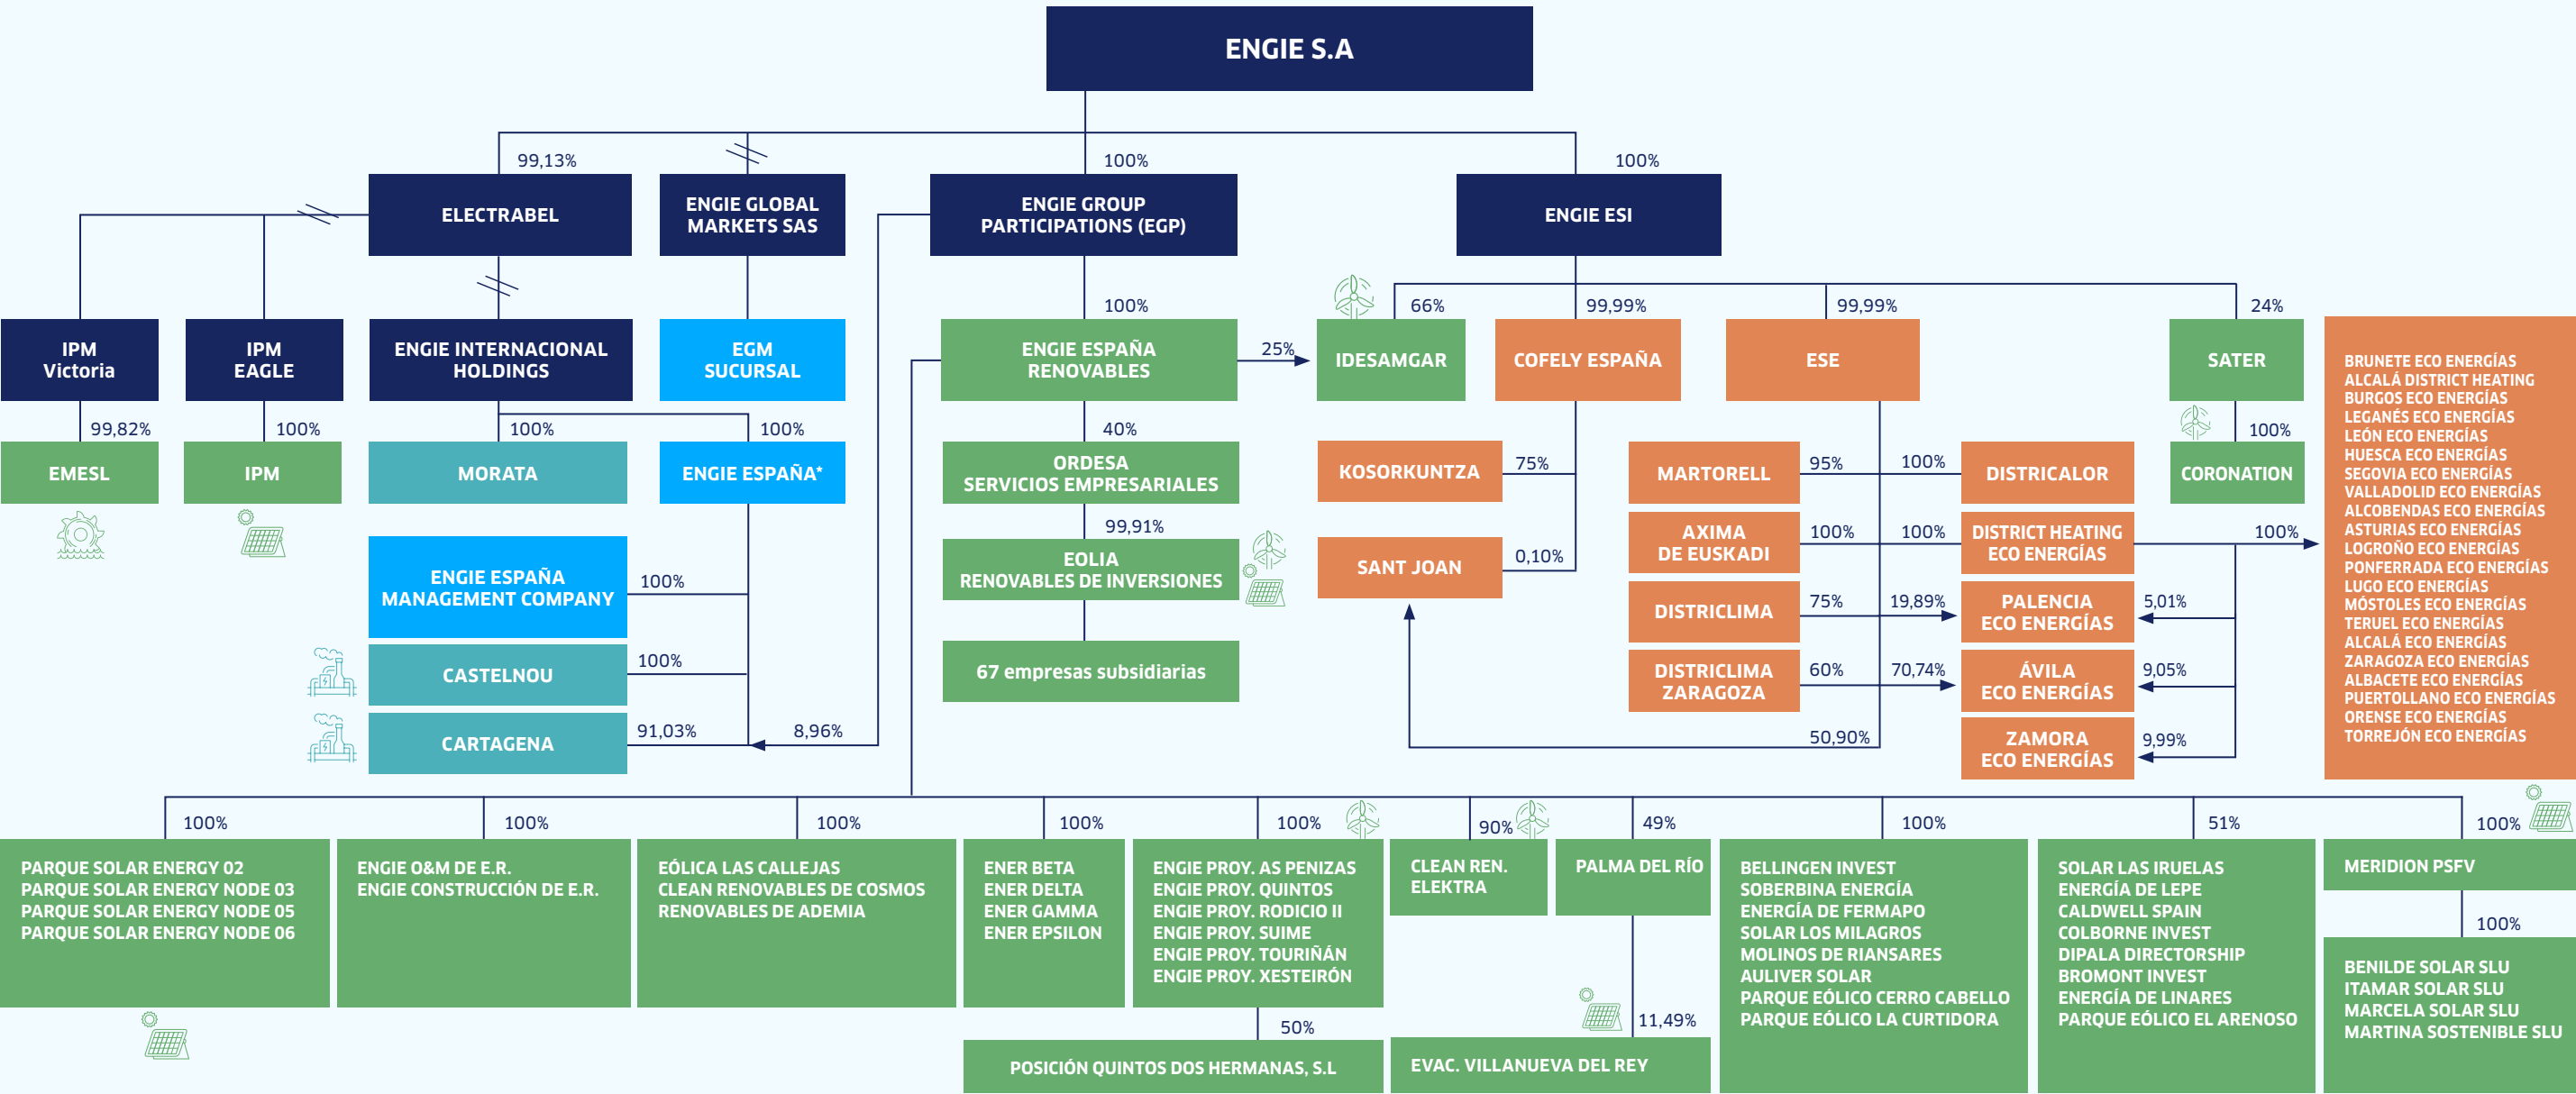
ENGIE S.A

99,13%
100%
100%

ELECTRABEL

ENGIE GLOBAL MARKETS SAS

ENGIE GROUP PARTICIPATIONS (EGP)

ENGIE ESI

IPM Victoria

IPM EAGLE

ENGIE INTERNACIONAL HOLDINGS

EGM SUCURSAL

100%

ENGIE ESPAÑA RENOVABLES

25%

66%
99,99%
99,99%
24%

IDESAMGAR

COFELY ESPAÑA

ESE

SATER

99,82%
100%
100%
100%

EMESL

IPM

MORATA

ENGIE ESPAÑA*

40%

ORDESA SERVICIOS EMPRESARIALES

99,91%

EOLIA RENOVABLES DE INVERSIONES

67 empresas subsidiarias

KOSORKUNTZA
75%

SANT JOAN
0,10%

MARTORELL
95%
100%
DISTRICALOR

AXIMA DE EUSKADI
100%
100%
DISTRICT HEATING ECO ENERGÍAS
100%

DISTRICLIMA
75%
19,89%
PALENCIA ECO ENERGÍAS
5,01%

DISTRICLIMA ZARAGOZA
60%
70,74%
ÁVILA ECO ENERGÍAS
9,05%

ZAMORA ECO ENERGÍAS
9,99%

50,90%

100%
CORONATION

BRUNETE ECO ENERGÍAS
ALCALÁ DISTRICT HEATING
BURGOS ECO ENERGÍAS
LEGANÉS ECO ENERGÍAS
LEÓN ECO ENERGÍAS
HUESCA ECO ENERGÍAS
SEGOVIA ECO ENERGÍAS
VALLADOLID ECO ENERGÍAS
ALCOBENDAS ECO ENERGÍAS
ASTURIAS ECO ENERGÍAS
LOGROÑO ECO ENERGÍAS
PONFERRADA ECO ENERGÍAS
LUGO ECO ENERGÍAS
MÓSTOLES ECO ENERGÍAS
TERUEL ECO ENERGÍAS
ALCALÁ ECO ENERGÍAS
ZARAGOZA ECO ENERGÍAS
ALBACETE ECO ENERGÍAS
PUERTOLLANO ECO ENERGÍAS
ORENSE ECO ENERGÍAS
TORREJÓN ECO ENERGÍAS

ENGIE ESPAÑA MANAGEMENT COMPANY
100%

CASTELNOU
100%

CARTAGENA
91,03%
8,96%

100%
100%
100%
100%
100%
90%
49%
100%
51%
100%

PARQUE SOLAR ENERGY 02
PARQUE SOLAR ENERGY NODE 03
PARQUE SOLAR ENERGY NODE 05
PARQUE SOLAR ENERGY NODE 06

ENGIE O&M DE E.R.
ENGIE CONSTRUCCIÓN DE E.R.

EÓLICA LAS CALLEJAS
CLEAN RENOVABLES DE COSMOS
RENOVABLES DE ADEMIA

ENER BETA
ENER DELTA
ENER GAMMA
ENER EPSILON

ENGIE PROY. AS PENIZAS
ENGIE PROY. QUINTOS
ENGIE PROY. RODICIO II
ENGIE PROY. SUIME
ENGIE PROY. TOURIÑÁN
ENGIE PROY. XESTEIRÓN

CLEAN REN. ELEKTRA

PALMA DEL RÍO

BELLINGEN INVEST
SOBERBINA ENERGÍA
ENERGÍA DE FERMAPO
SOLAR LOS MILAGROS
MOLINOS DE RIANSARES
AULIVER SOLAR
PARQUE EÓLICO CERRO CABELLO
PARQUE EÓLICO LA CURTIDORA

SOLAR LAS IRUELAS
ENERGÍA DE LEPE
CALDWELL SPAIN
COLBORNE INVEST
DIPALA DIRECTORSHIP
BROMONT INVEST
ENERGÍA DE LINARES
PARQUE EÓLICO EL ARENOSO

MERIDION PSFV
100%

BENILDE SOLAR SLU
ITAMAR SOLAR SLU
MARCELA SOLAR SLU
MARTINA SOSTENIBLE SLU

50%
POSICIÓN QUINTOS DOS HERMANAS, S.L

11,49%
EVAC. VILLANUEVA DEL REY